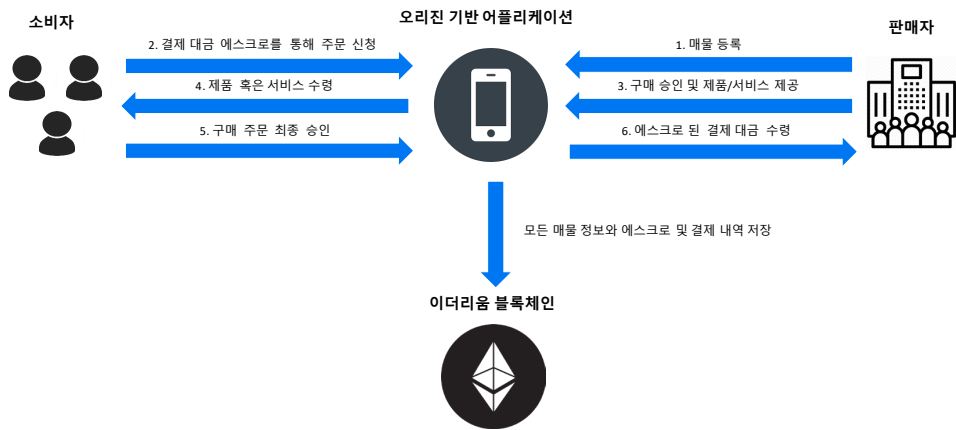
소비자

오리진 기반 어플리케이션

판매자

2. 결제 대금 에스크로를 통해 주문 신청

4. 제품 혹은 서비스 수령

5. 구매 주문 최종 승인

1. 매물 등록

3. 구매 승인 및 제품/서비스 제공

6. 에스크로 된 결제 대금 수령

모든 매물 정보와 에스크로 및 결제 내역 저장

이더리움 블록체인